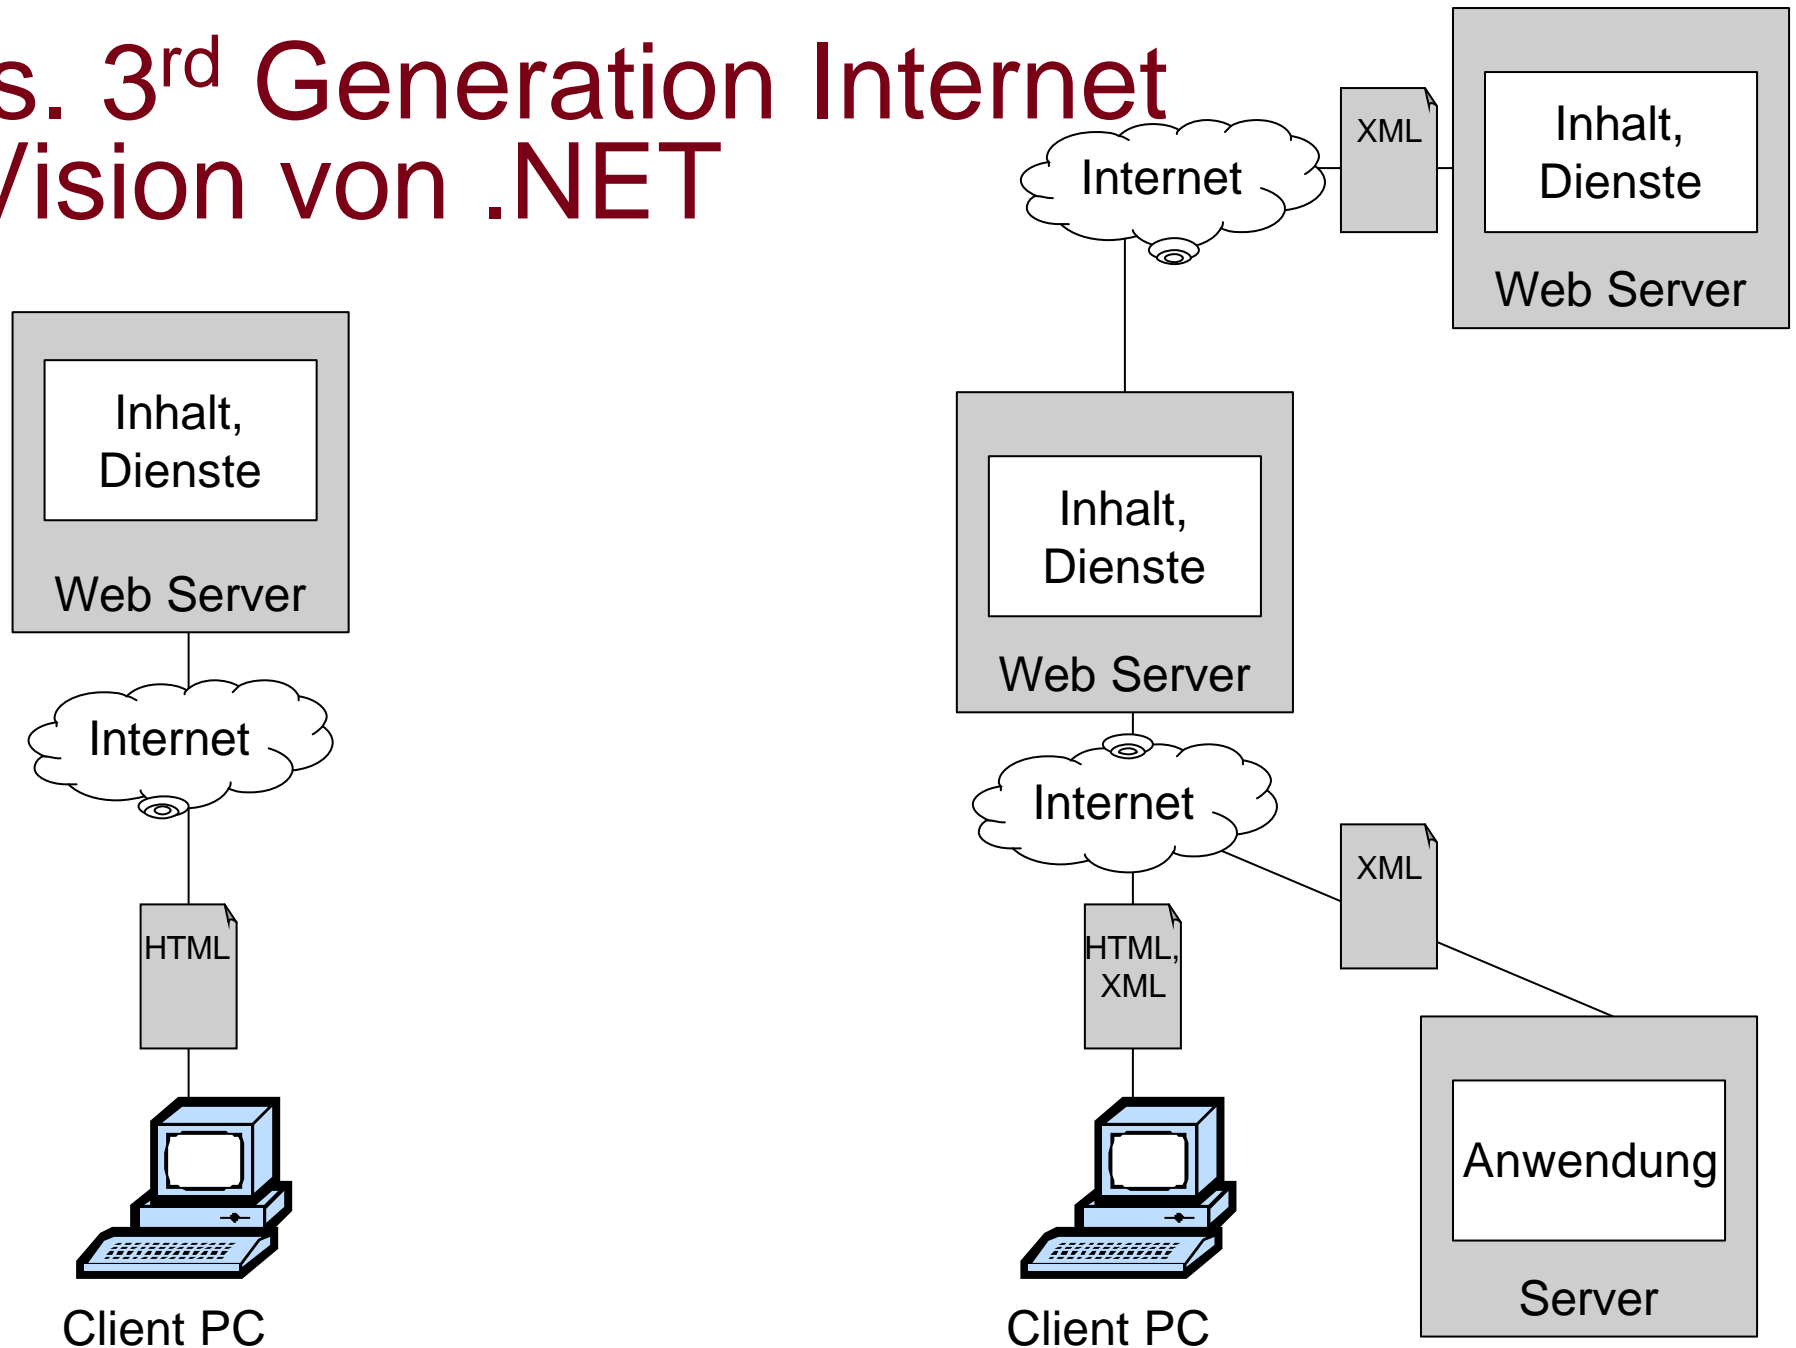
s. 3$^{rd}$ Generation Internet
/ision von .NET

Inhalt, Dienste

Web Server

Internet

HTML

Client PC

Internet

XML

Inhalt, Dienste

Web Server

Inhalt, Dienste

Web Server

Internet

XML

HTML, XML

Client PC

Anwendung

Server